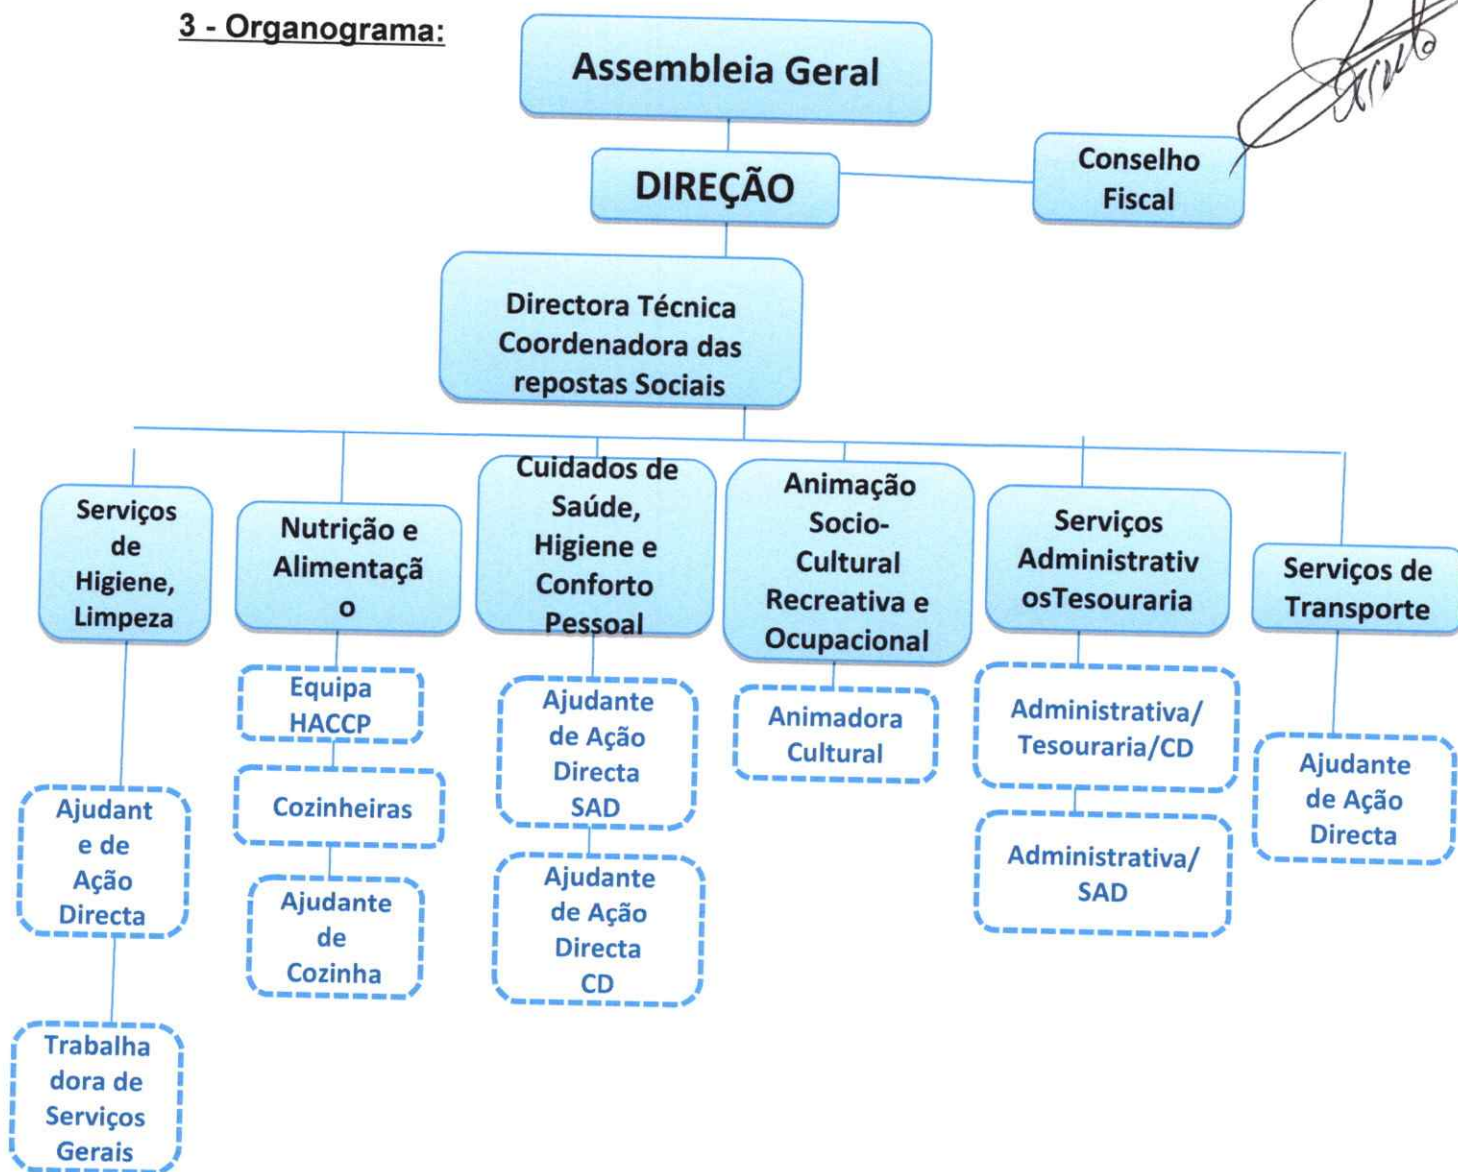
3 - Organograma:

Assembleia Geral

DIREÇÃO

Conselho Fiscal

Directora Técnica Coordenadora das repostas Sociais

Serviços de Higiene, Limpeza

Ajudante de Ação Directa

Trabalhadora de Serviços Gerais

Nutrição e Alimentação

Equipa HACCP

Cozinheiras

Ajudante de Cozinha

Cuidados de Saúde, Higiene e Conforto Pessoal

Ajudante de Ação Directa SAD

Ajudante de Ação Directa CD

Animação Socio-Cultural Recreativa e Ocupacional

Animadora Cultural

Serviços AdministrativosTesouraria

Administrativa/ Tesouraria/CD

Administrativa/ SAD

Serviços de Transporte

Ajudante de Ação Directa